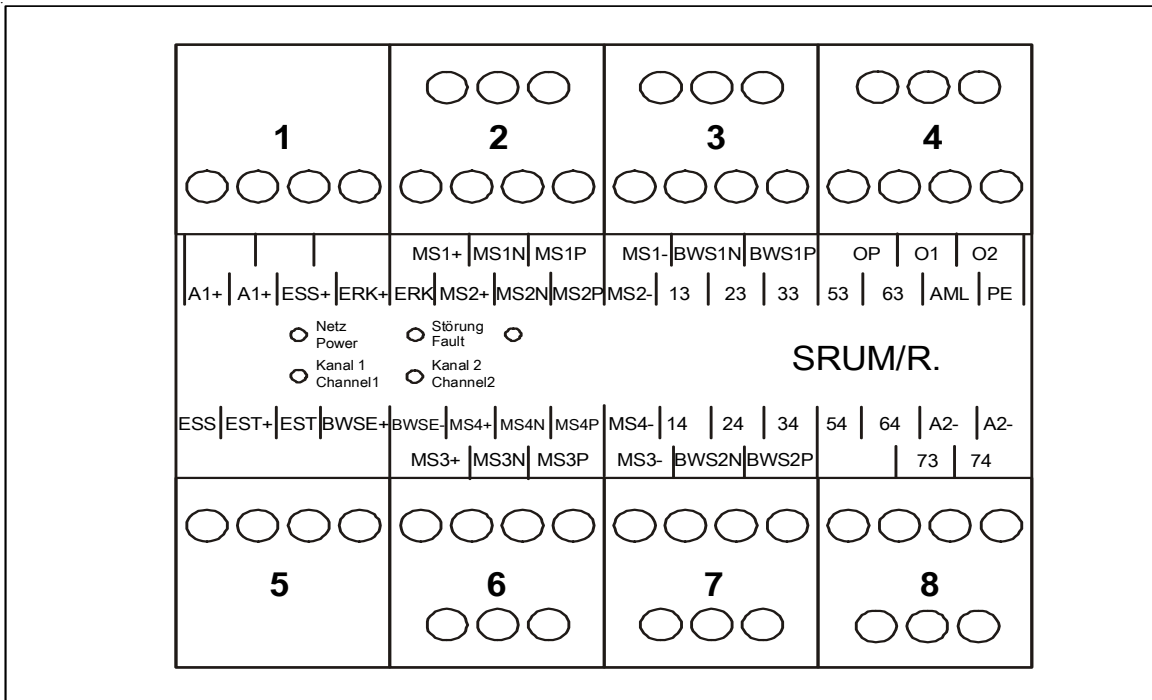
1

2

3

4

MS1+ MS1N MS1P MS1- BWS1N BWS1P OP O1 O2

A1+ A1+ ESS+ ERK+ ERK MS2+ MS2N MS2P MS2- 13 23 33 53 63 AML PE

Netz
Power

Störung
Fault

Kanal 1
Channel1

Kanal 2
Channel2

SRUM/R.

ESS EST+ EST BWSE+ BWSE- MS4+ MS4N MS4P MS4- 14 24 34 54 64 A2- A2-

MS3+ MS3N MS3P MS3- BWS2N BWS2P 73 74

5

6

7

8